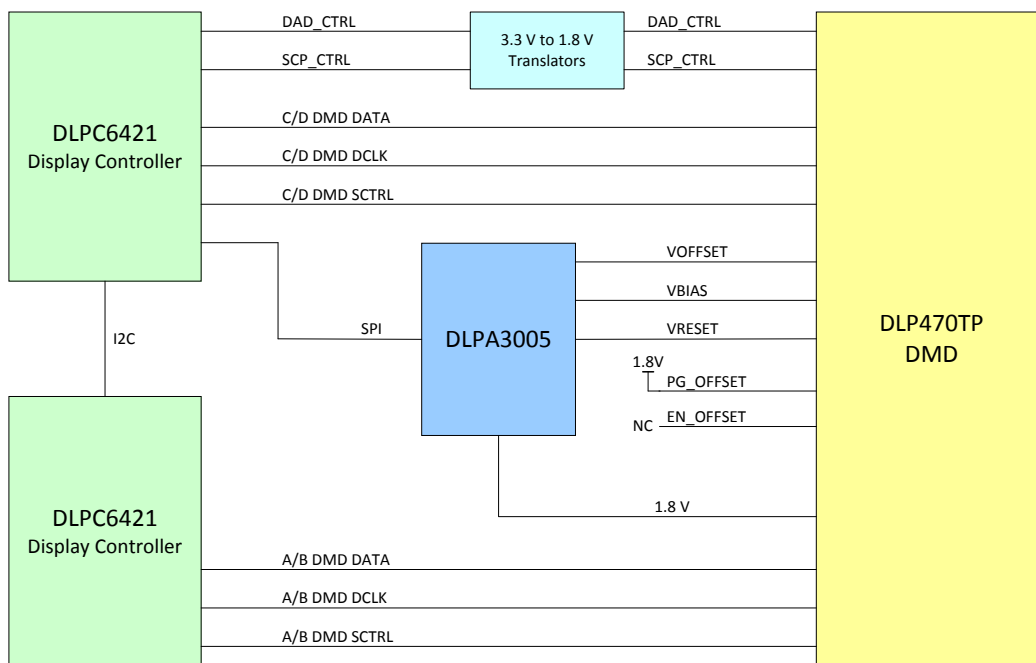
DLPC6421
Display Controller

DAD_CTRL

SCP_CTRL

3.3 V to 1.8 V Translators

DAD_CTRL

SCP_CTRL

C/D DMD DATA

C/D DMD DCLK

C/D DMD SCTRL

VOFFSET

VBIAS

VRESET

SPI

DLPA3005

DLP470TP
DMD

I2C

1.8V

PG_OFFSET

NC

EN_OFFSET

1.8 V

DLPC6421
Display Controller

A/B DMD DATA

A/B DMD DCLK

A/B DMD SCTRL